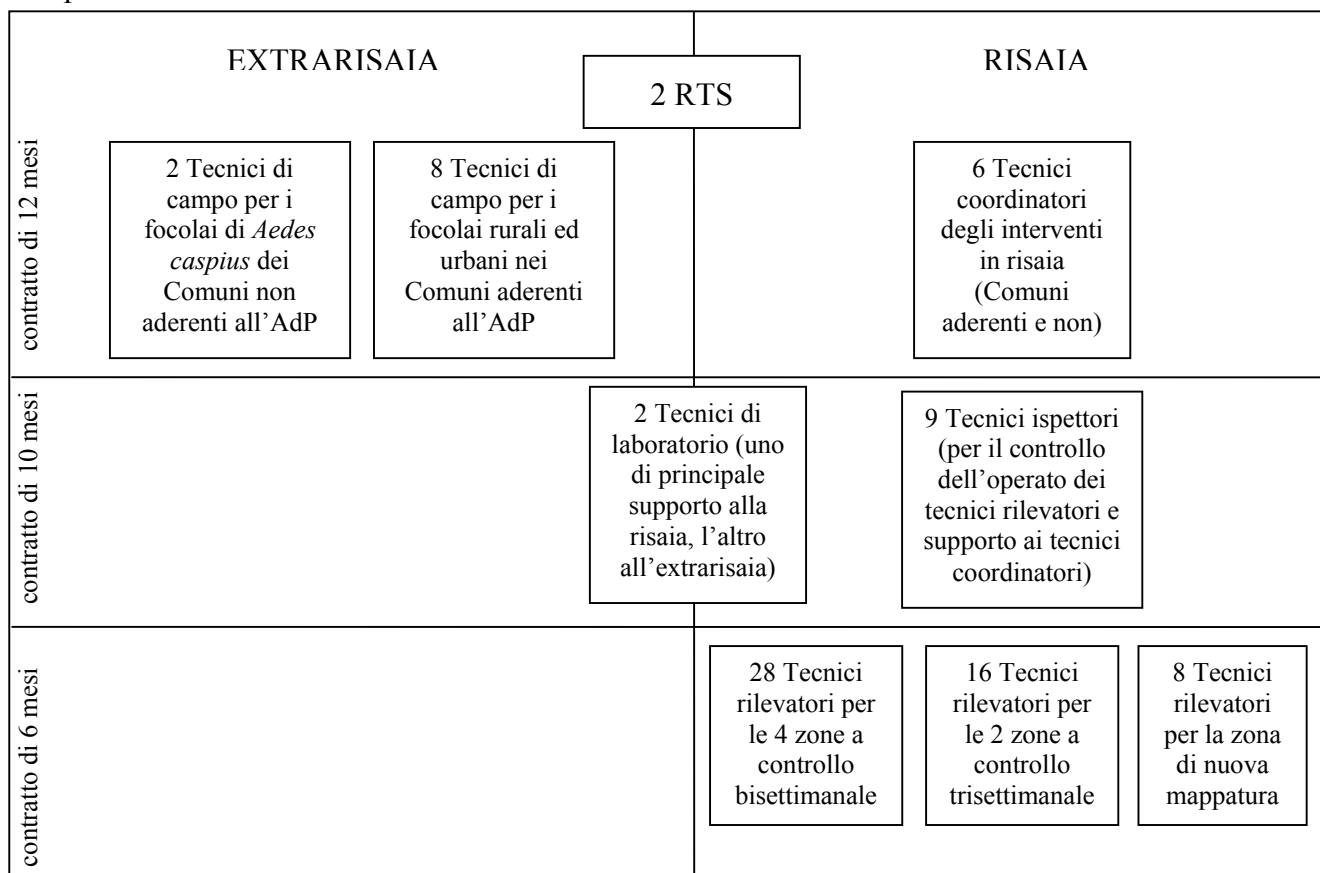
EXTRARISAIA

2 RTS

RISAIA

contratto di 12 mesi

2 Tecnici di campo per i focolai di *Aedes caspius* dei Comuni non aderenti all'AdP

8 Tecnici di campo per i focolai rurali ed urbani nei Comuni aderenti all'AdP

6 Tecnici coordinatori degli interventi in risaia (Comuni aderenti e non)

contratto di 10 mesi

2 Tecnici di laboratorio (uno di principale supporto alla risaia, l'altro all'extrarisaia)

9 Tecnici ispettori (per il controllo dell'operato dei tecnici rilevatori e supporto ai tecnici coordinatori)

contratto di 6 mesi

28 Tecnici rilevatori per le 4 zone a controllo bisettimanale

16 Tecnici rilevatori per le 2 zone a controllo trisettimanale

8 Tecnici rilevatori per la zona di nuova mappatura